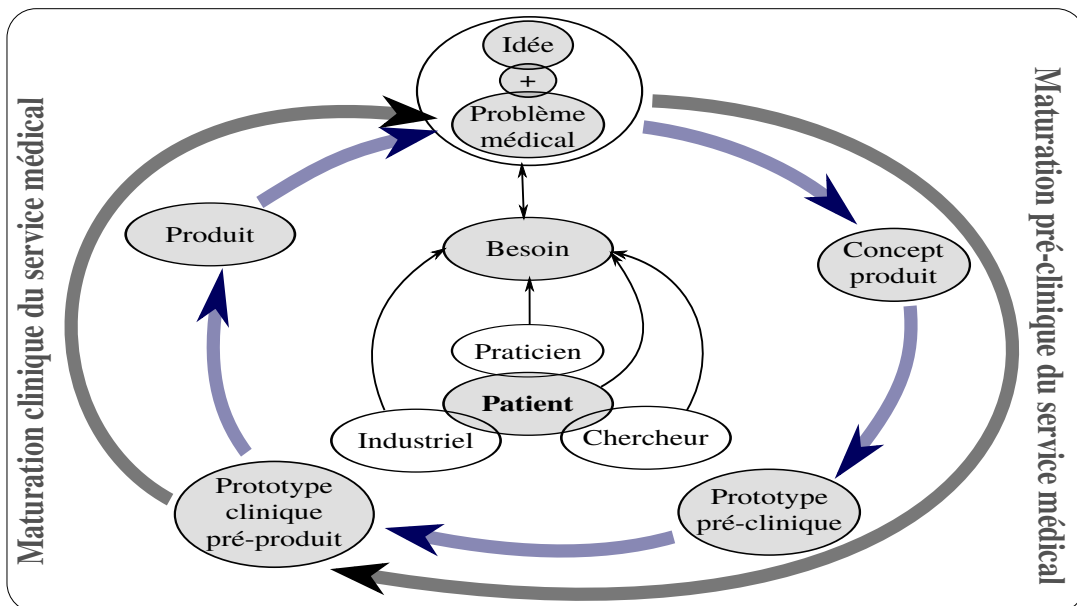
Maturation clinique du service médical

Idée

+

Problème médical

Maturation pré-clinique du service médical

Produit

Besoin

Concept produit

Praticien

Patient

Industriel

Chercheur

Prototype clinique pré-produit

Prototype pré-clinique